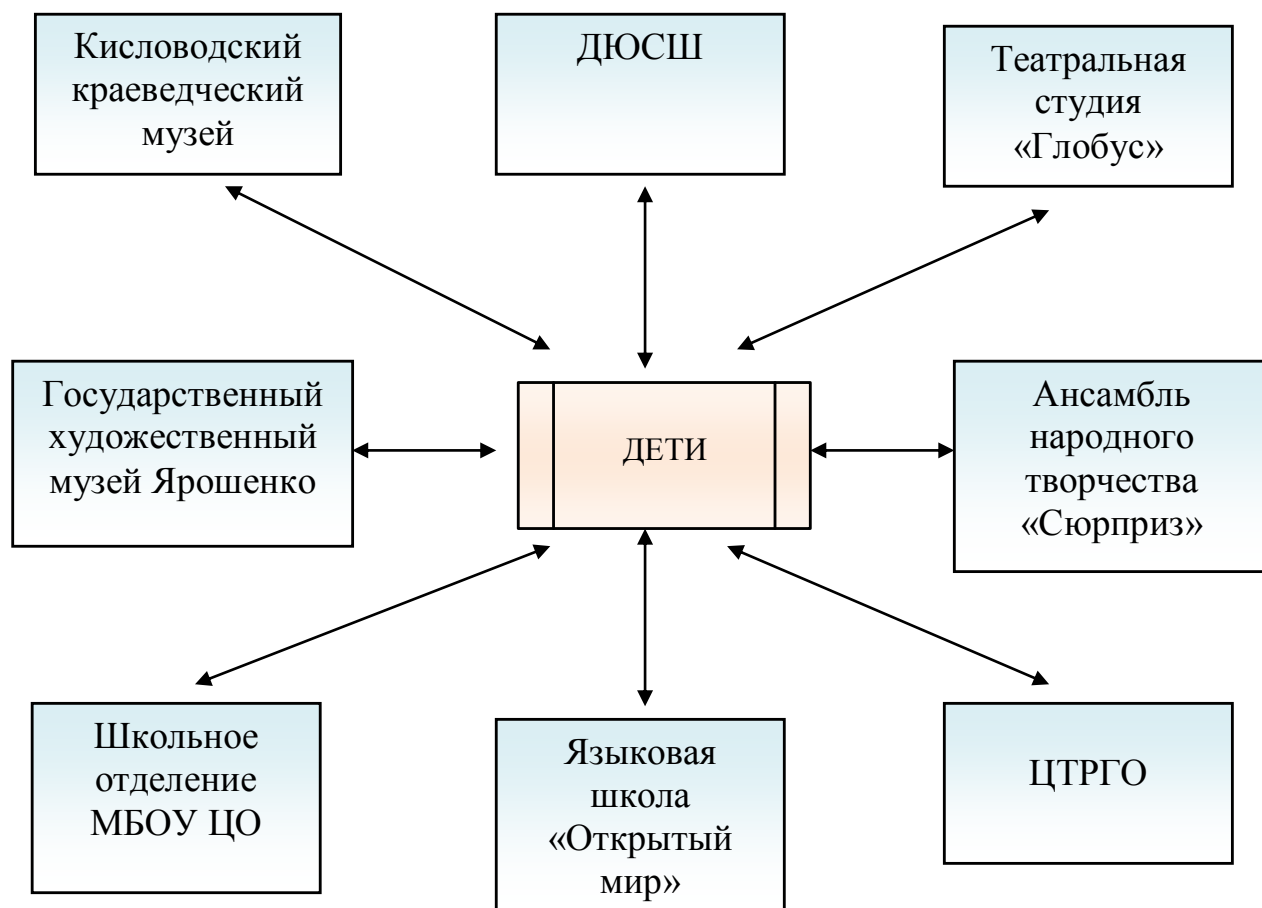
Кисловодский краеведческий музей

ДЮСШ

Театральная студия «Глобус»

Государственный художественный музей Ярошенко

ДЕТИ

Ансамбль народного творчества «Сюрприз»

Школьное отделение МБОУ ЦО

Языковая школа «Открытый мир»

ЦТРГО